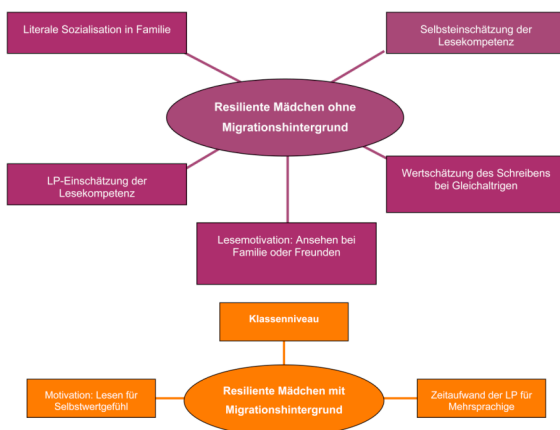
Literale Sozialisation in Familie

Selbsteinschätzung der Lesekompetenz

Resiliente Mädchen ohne Migrationshintergrund

LP-Einschätzung der Lesekompetenz

Wertschätzung des Schreibens bei Gleichaltrigen

Lesemotivation: Ansehen bei Familie oder Freunden

Klassenniveau

Motivation: Lesen für Selbstwertgefühl

Resiliente Mädchen mit Migrationshintergrund

Zeitaufwand der LP für Mehrsprachige